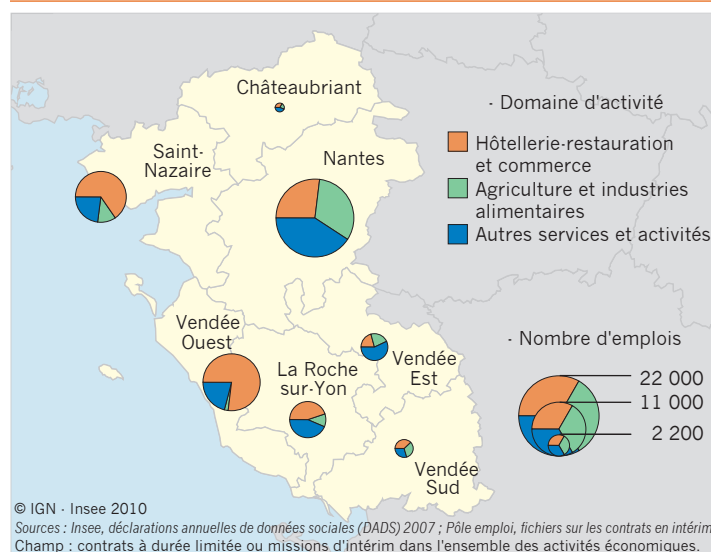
Châteaubriant

Saint-Nazaire

Nantes

Vendée Ouest

La Roche sur-Yon

Vendée Est

Vendée Sud

· Domaine d'activité

Hôtellerie-restauration et commerce

Agriculture et industries alimentaires

Autres services et activités

· Nombre d'emplois

22 000

11 000

2 200

© IGN · Insee 2010

Sources : Insee, déclarations annuelles de données sociales (DADS) 2007 ; Pôle emploi, fichiers sur les contrats en intérim

Champ : contrats à durée limitée ou missions d'intérim dans l'ensemble des activités économiques.